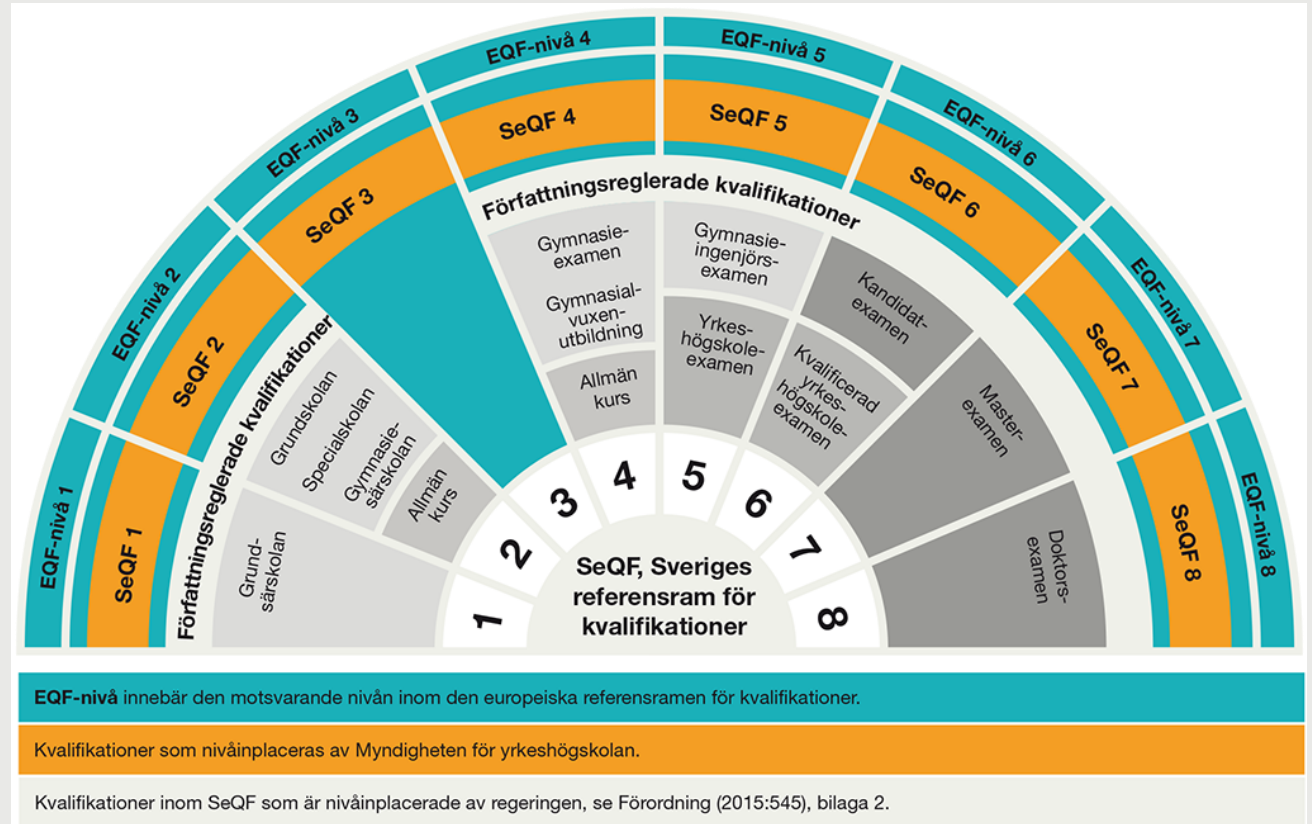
EQF-nivå 1
SeQF 1
EQF-nivå 2
SeQF 2
EQF-nivå 3
SeQF 3
EQF-nivå 4
SeQF 4
EQF-nivå 5
SeQF 5
EQF-nivå 6
SeQF 6
EQF-nivå 7
SeQF 7
EQF-nivå 8
SeQF 8

Författningsreglerade kvalifikationer

Grundsärskolan
Grundskolan
Specialskolan
Gymnasiesärskolan
Allmän kurs

Författningsreglerade kvalifikationer

Gymnasieexamen
Gymnasialvuxenutbildning
Allmän kurs
Gymnasieingenjörsexamen
Yrkeshögskoleexamen
Kvalificerad yrkeshögskoleexamen
Kandidatexamen
Masterexamen
Doktorsexamen

1
2
3
4
5
6
7
8

SeQF, Sveriges referensram för kvalifikationer

**EQF-nivå** innebär den motsvarande nivån inom den europeiska referensramen för kvalifikationer.

Kvalifikationer som nivåinplaceras av Myndigheten för yrkeshögskolan.

Kvalifikationer inom SeQF som är nivåinplacerade av regeringen, se Förordning (2015:545), bilaga 2.